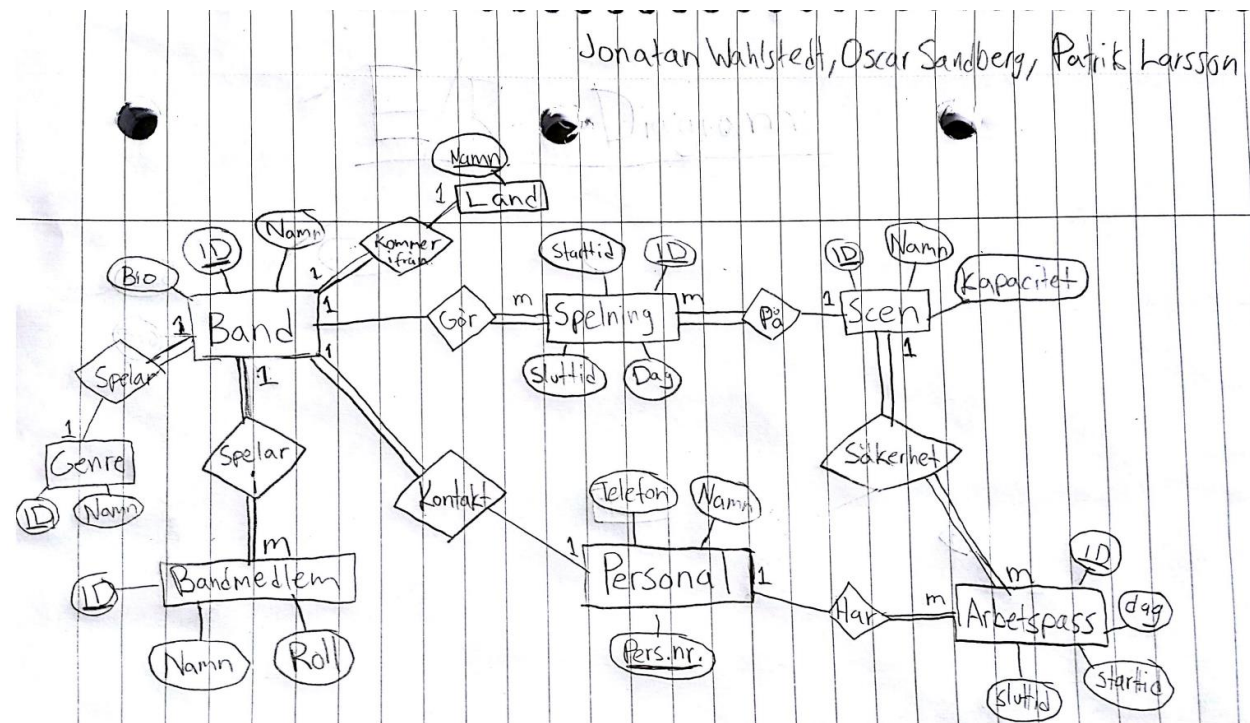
Jonatan Wahlstedt, Oscar Sandberg, Patrik Larsson

Namn
1
Land
Kommer ifrån
1
Namn
ID
Bio
1
Band
1
Gör
m
Starttid
ID
Spelning
m
På
1
ID
Namn
Scen
Kapacitet
1
Sluttid
Dag
Spelar
1
1
Spelar
Genre
ID
Namn
Kontakt
Säkerhet
Telefon
Namn
m
1
Bandmedlem
Personal
1
Har
m
m
ID
Arbetspass
dag
ID
Namn
Roll
Pers.nr.
Sluttid
Starttid